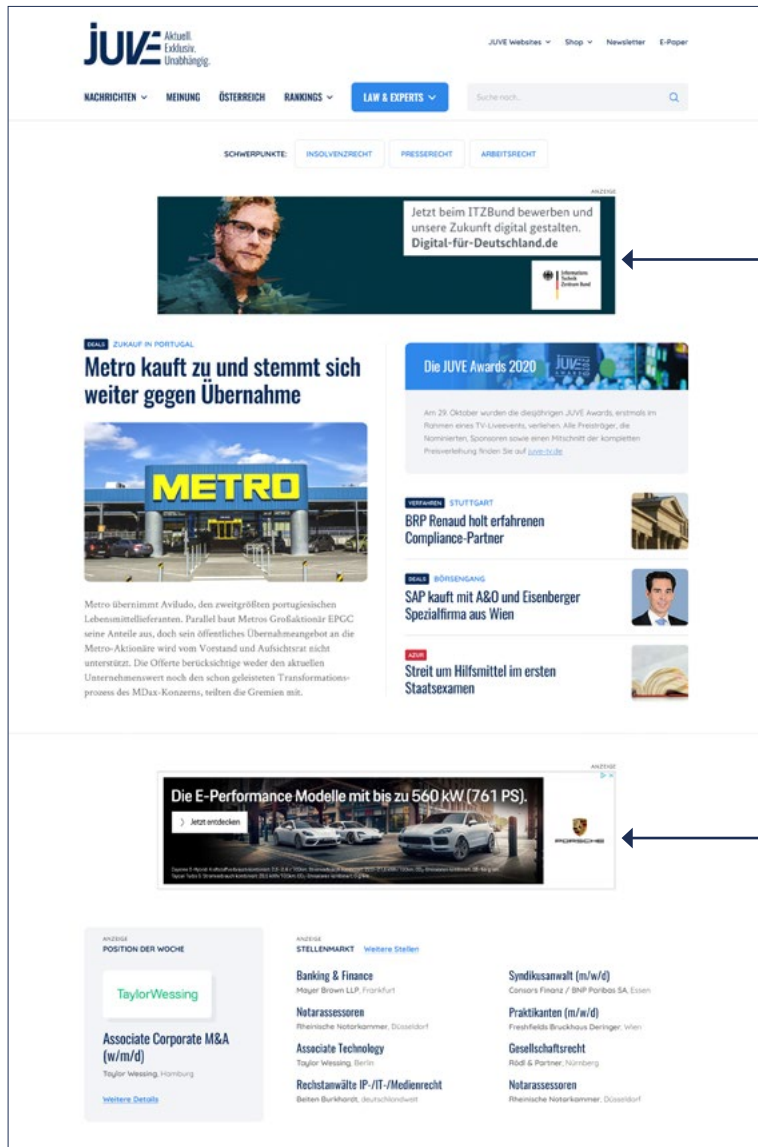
JUVE Aktuell. Exklusiv. Unabhängig.

JUVE Websites ⌄ Shop ⌄ Newsletter E-Paper

NACHRICHTEN ⌄ MEINUNG ÖSTERREICH RANKINGS ⌄ LAW & EXPERTS ⌄ Suche nach...

SCHWERPUNKTE: INSOLVENZRECHT PRESSERECHT ARBEITSRECHT

ANZEIGE

Jetzt beim ITZBund bewerben und unsere Zukunft digital gestalten. Digital-für-Deutschland.de

Informationstechnik Zentrum Bund

DEALS ZUKAUF IN PORTUGAL

Metro kauft zu und stemmt sich weiter gegen Übernahme

METRO

Metro übernimmt Aviludo, den zweitgrößten portugiesischen Lebensmittellieferanten. Parallel baut Metros Großaktionär EPGC seine Anteile aus, doch sein öffentliches Übernahmeangebot an die Metro-Aktionäre wird vom Vorstand und Aufsichtsrat nicht unterstützt. Die Offerte berücksichtige weder den aktuellen Unternehmenswert noch den schon geleisteten Transformationsprozess des MDax-Konzerns, teilten die Gremien mit.

Die JUVE Awards 2020

Am 29. Oktober wurden die diesjährigen JUVE Awards, erstmals im Rahmen eines TV-Liveevents, verliehen. Alle Preisträger, die Nominierten, Sponsoren sowie einen Mitschnitt der kompletten Preisverleihung finden Sie auf juve-tv.de

VERFAHREN STUTTGART

BRP Renaud holt erfahrenen Compliance-Partner

DEALS BÖRSENGANG

SAP kauft mit A&O und Eisenberger Spezialfirma aus Wien

AZUR

Streit um Hilfsmittel im ersten Staatsexamen

ANZEIGE

Die E-Performance Modelle mit bis zu 560 kW (761 PS).

Jetzt entdecken

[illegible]

PORSCHE

ANZEIGE
POSITION DER WOCHE

TaylorWessing

Associate Corporate M&A (w/m/d)

Taylor Wessing, Hamburg

Weitere Details

ANZEIGE
STELLENMARKT Weitere Stellen

Banking & Finance
Mayer Brown LLP, Frankfurt

Notarassessoren
Rheinische Notarkammer, Düsseldorf

Associate Technology
Taylor Wessing, Berlin

Rechstanwälte IP-/IT-/Medienrecht
Beiten Burkhardt, deutschlandweit

Syndikusanwalt (m/w/d)
Consors Finanz / BNP Paribas SA, Essen

Praktikanten (m/w/d)
Freshfields Bruckhaus Deringer, Wien

Gesellschaftsrecht
Rödl & Partner, Nürnberg

Notarassessoren
Rheinische Notarkammer, Düsseldorf